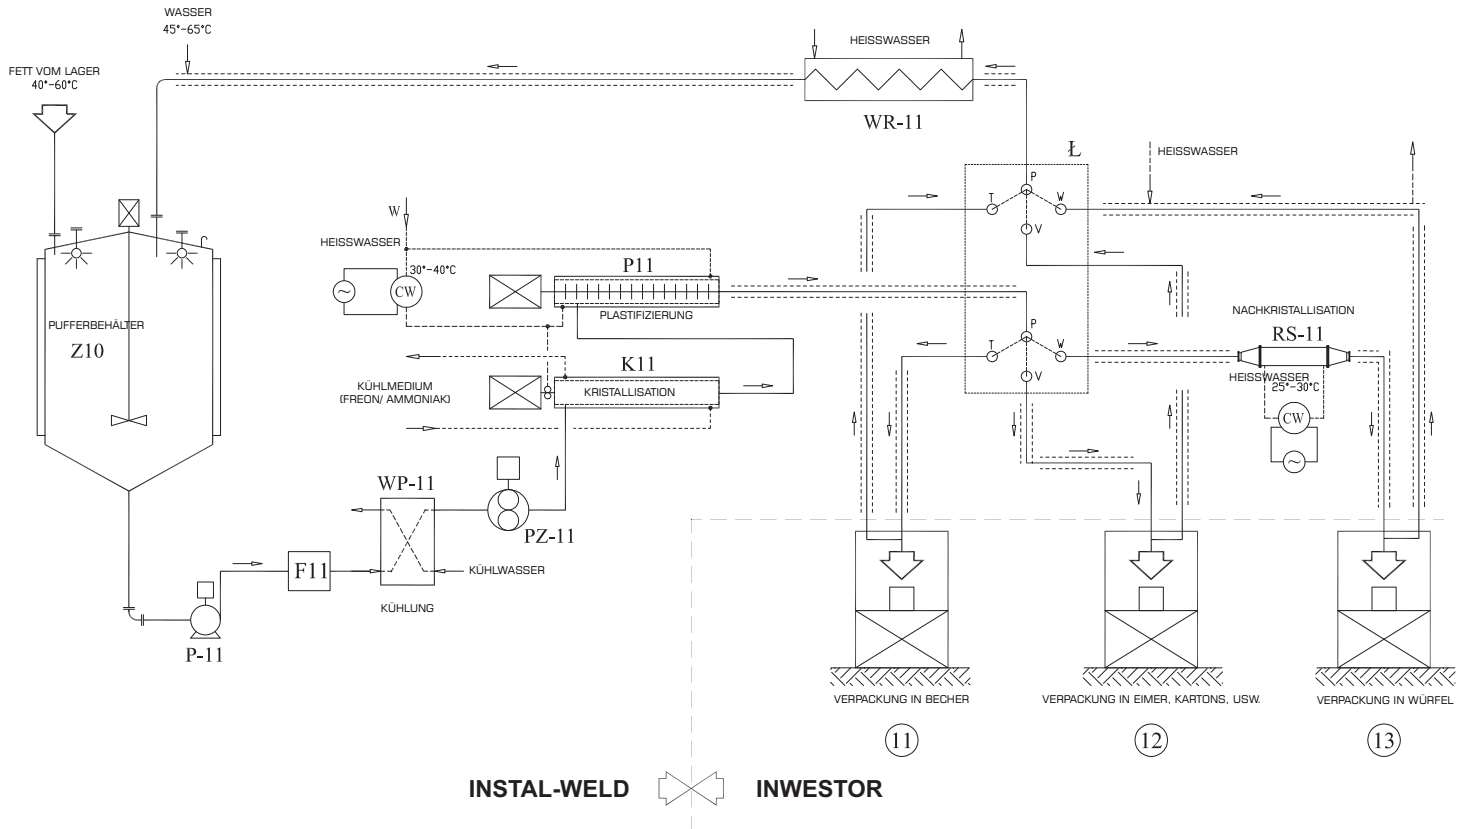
WASSER
45°-65°C

FETT VOM LAGER
40°-60°C

HEISSWASSER

WR-11

Ł

HEISSWASSER

W

HEISSWASSER

30°-40°C

CW

P11

PLASTIFIZIERUNG

T
P
W
V

PUFFERBEHÄLTER

Z10

NACHKRISTALLISATION

RS-11

T
P
W
V

K11

KÜHLMEDIUM
(FREON/ AMMONIAK)

KRISTALLISATION

HEISSWASSER
25°-30°C

CW

WP-11

PZ-11

F11

KÜHLWASSER

KÜHLUNG

P-11

VERPACKUNG IN BECHER

VERPACKUNG IN EIMER, KARTONS, USW.

VERPACKUNG IN WÜRFEL

11

12

13

INSTAL-WELD

INWESTOR